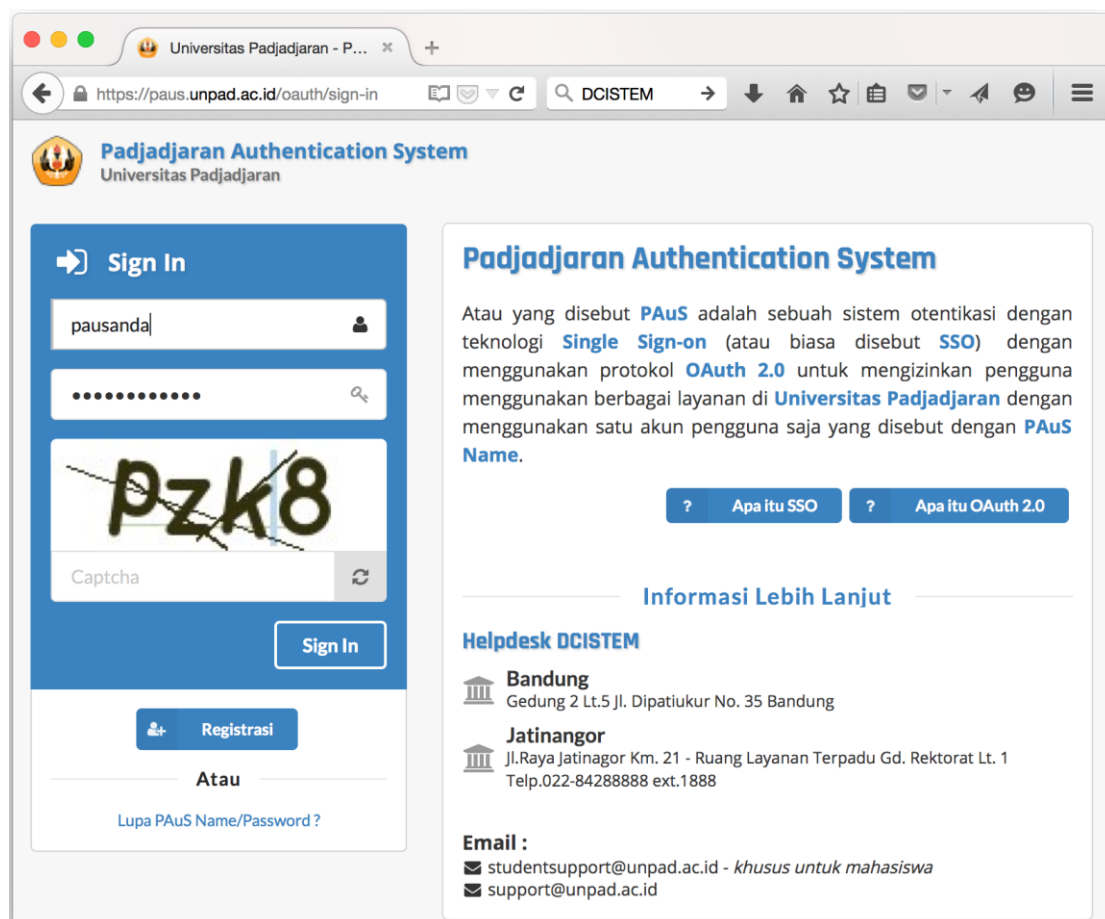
Universitas Padjadjaran - P...
https://paus.unpad.ac.id/oauth/sign-in
DCISTEM

Padjadjaran Authentication System
Universitas Padjadjaran

Sign In
pausanda
••••••••••••
Pzk8
Captcha
Sign In
Registrasi
Atau
Lupa PAuS Name/Password ?

Padjadjaran Authentication System

Atau yang disebut PAuS adalah sebuah sistem otentikasi dengan teknologi Single Sign-on (atau biasa disebut SSO) dengan menggunakan protokol OAuth 2.0 untuk mengizinkan pengguna menggunakan berbagai layanan di Universitas Padjadjaran dengan menggunakan satu akun pengguna saja yang disebut dengan PAuS Name.

? Apa itu SSO
? Apa itu OAuth 2.0

Informasi Lebih Lanjut

Helpdesk DCISTEM

Bandung
Gedung 2 Lt.5 Jl. Dipatiukur No. 35 Bandung

Jatinangor
Jl.Raya Jatinagor Km. 21 - Ruang Layanan Terpadu Gd. Rektorat Lt. 1
Telp.022-84288888 ext.1888

Email :
studentsupport@unpad.ac.id - khusus untuk mahasiswa
support@unpad.ac.id